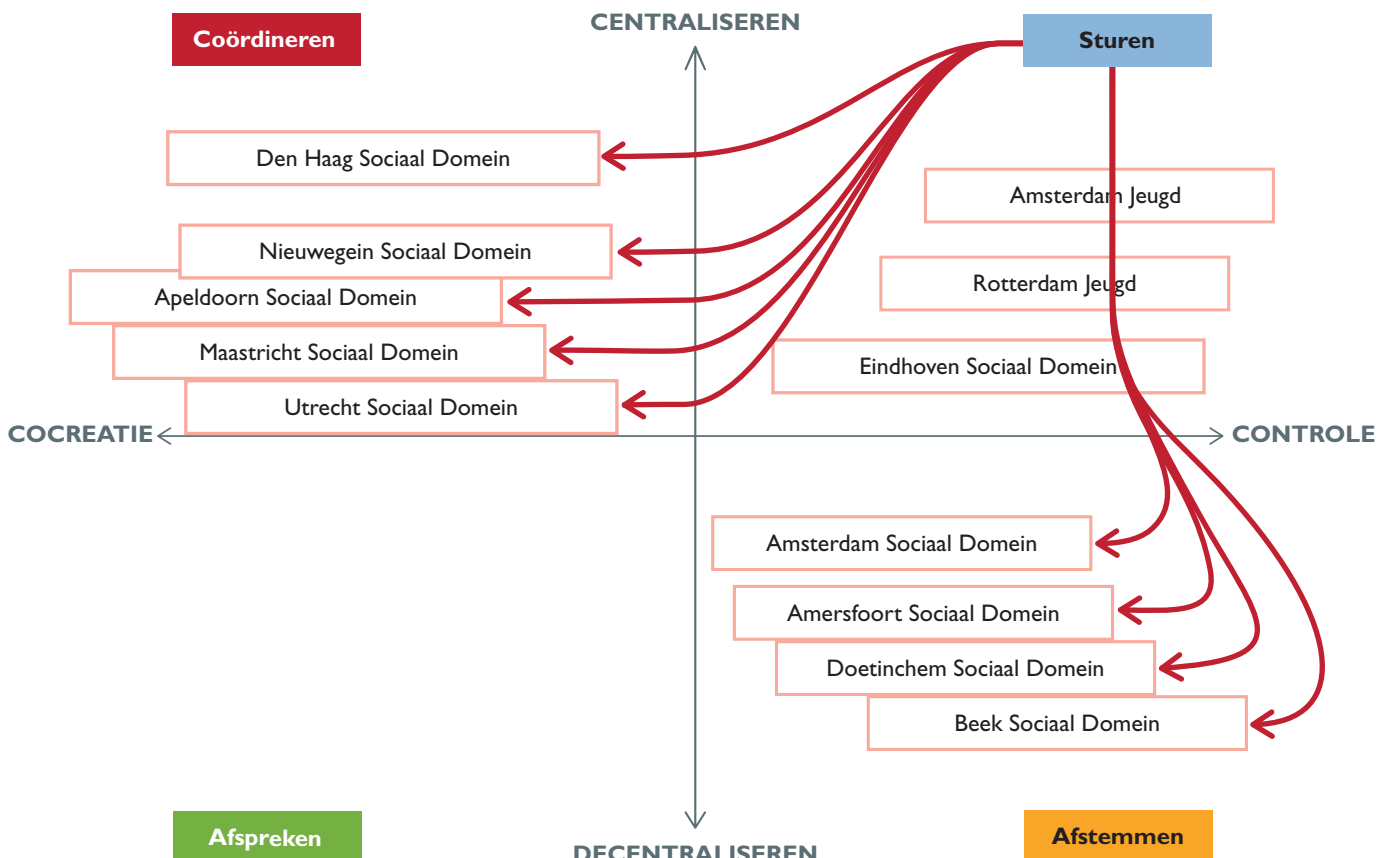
Coördineren

CENTRALISEREN

Sturen

Den Haag Sociaal Domein

Amsterdam Jeugd

Nieuwegein Sociaal Domein

Apeldoorn Sociaal Domein

Rotterdam Jeugd

Maastricht Sociaal Domein

Eindhoven Sociaal Domein

Utrecht Sociaal Domein

COCREATIE

CONTROLE

Amsterdam Sociaal Domein

Amersfoort Sociaal Domein

Doetinchem Sociaal Domein

Beek Sociaal Domein

Afspreken

DECENTRALISEREN

Afstemmen